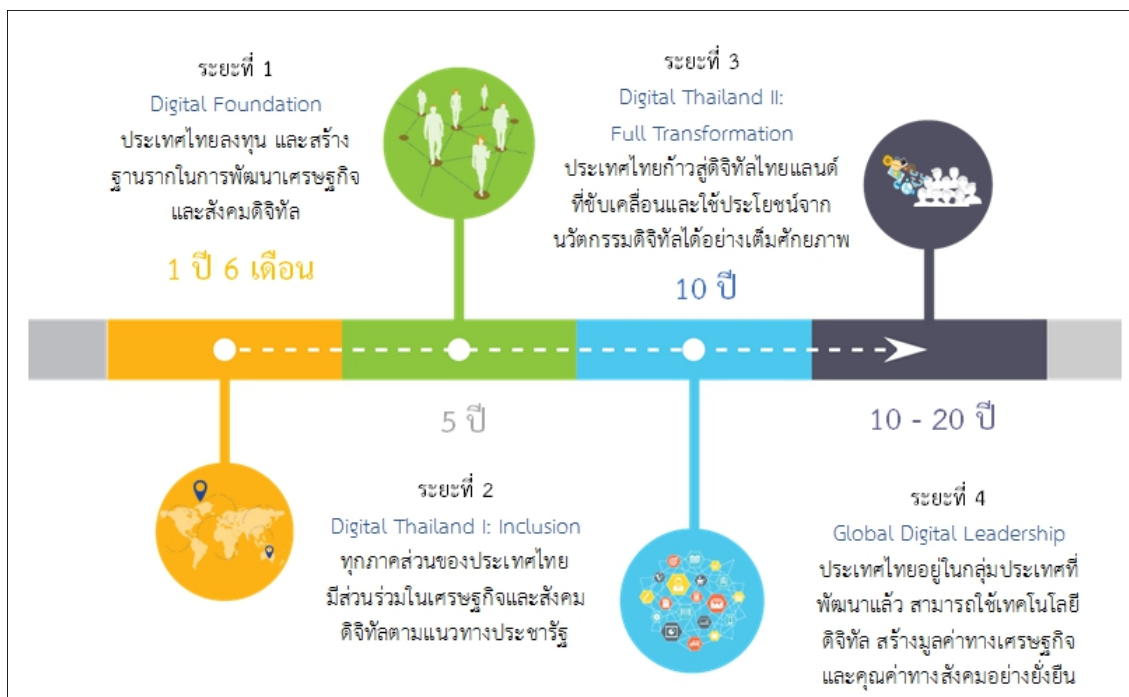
ระยะที่ 1
Digital Foundation
ประเทศไทยลงทุน และสร้างฐานรากในการพัฒนาเศรษฐกิจและสังคมดิจิทัล

1 ปี 6 เดือน

ระยะที่ 3
Digital Thailand II: Full Transformation
ประเทศไทยก้าวสู่ดิจิทัลไทยแลนด์ที่ขับเคลื่อนและใช้ประโยชน์จากนวัตกรรมดิจิทัลได้อย่างเต็มศักยภาพ

10 ปี

5 ปี

10 - 20 ปี

ระยะที่ 2
Digital Thailand I: Inclusion
ทุกภาคส่วนของประเทศไทยมีส่วนร่วมในเศรษฐกิจและสังคมดิจิทัลตามแนวทางประชารัฐ

ระยะที่ 4
Global Digital Leadership
ประเทศไทยอยู่ในกลุ่มประเทศที่พัฒนาแล้ว สามารถใช้เทคโนโลยีดิจิทัล สร้างมูลค่าทางเศรษฐกิจและคุณค่าทางสังคมอย่างยั่งยืน